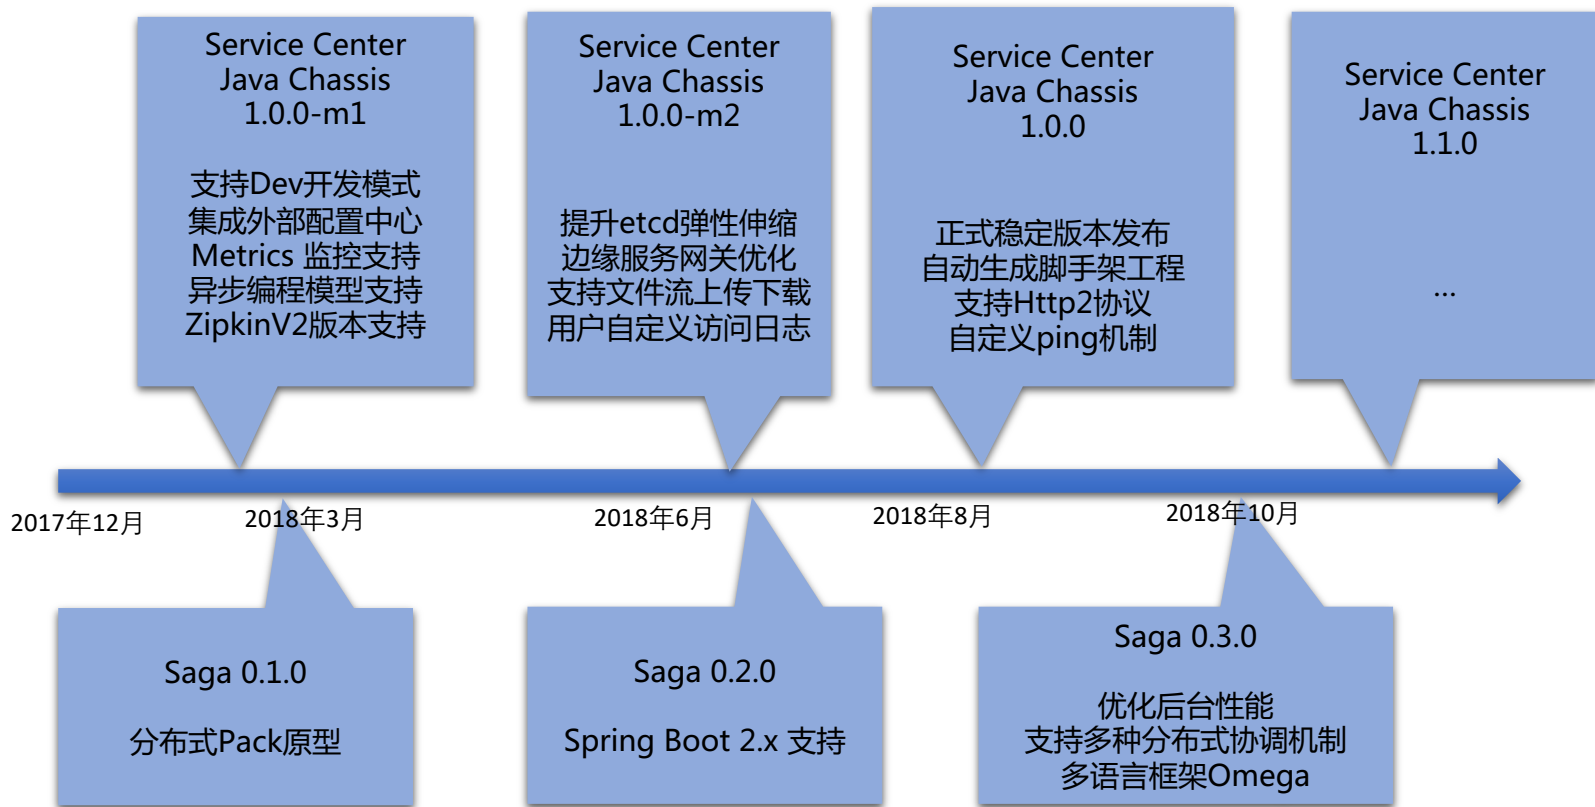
Service Center
Java Chassis
1.0.0-m1

支持Dev开发模式
集成外部配置中心
Metrics 监控支持
异步编程模型支持
ZipkinV2版本支持

Service Center
Java Chassis
1.0.0-m2

提升etcd弹性伸缩
边缘服务网关优化
支持文件流上传下载
用户自定义访问日志

Service Center
Java Chassis
1.0.0

正式稳定版本发布
自动生成脚手架工程
支持Http2协议
自定义ping机制

Service Center
Java Chassis
1.1.0

...

2017年12月
2018年3月
2018年6月
2018年8月
2018年10月

Saga 0.1.0

分布式Pack原型

Saga 0.2.0

Spring Boot 2.x 支持

Saga 0.3.0

优化后台性能
支持多种分布式协调机制
多语言框架Omega